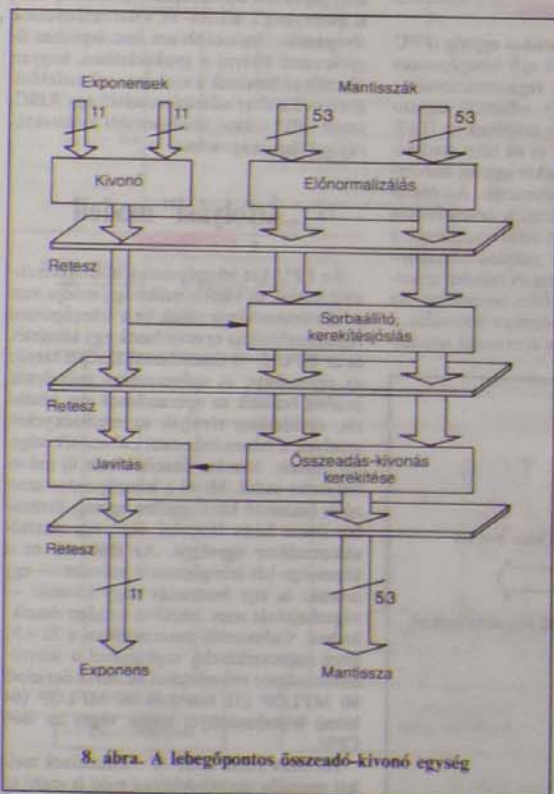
Exponensek

Mantisszák

11

11

53

53

Kivonó

Előnormalizálás

Retesz

Sorbaállító, kerekítésjóslás

Retesz

Javítás

Összeadás-kivonás kerekítése

Retesz

11

53

Exponens

Mantissza

8. ábra. A lebegőpontos összeadó-kivonó egység